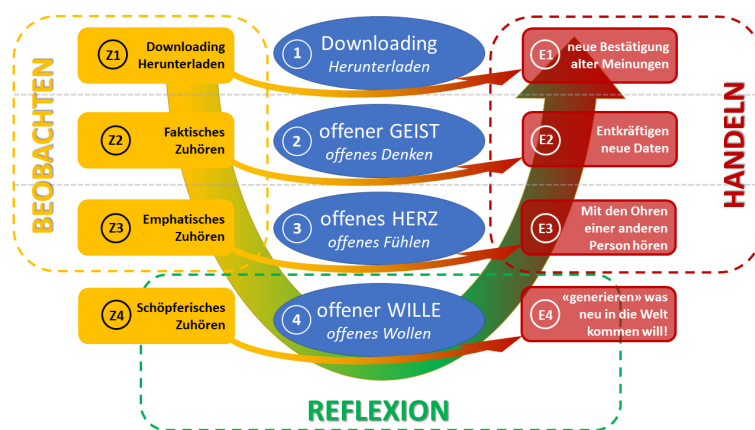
BEOBACHTEN

Z1 Downloading Herunterladen

Z2 Faktisches Zuhören

Z3 Emphatisches Zuhören

Z4 Schöpferisches Zuhören

1 Downloading *Herunterladen*

2 offener GEIST *offenes Denken*

3 offenes HERZ *offenes Fühlen*

4 offener WILLE *offenes Wollen*

HANDELN

E1 neue Bestätigung alter Meinungen

E2 Entkräftigen neue Daten

E3 Mit den Ohren einer anderen Person hören

E4 «generieren» was neu in die Welt kommen will!

REFLEXION